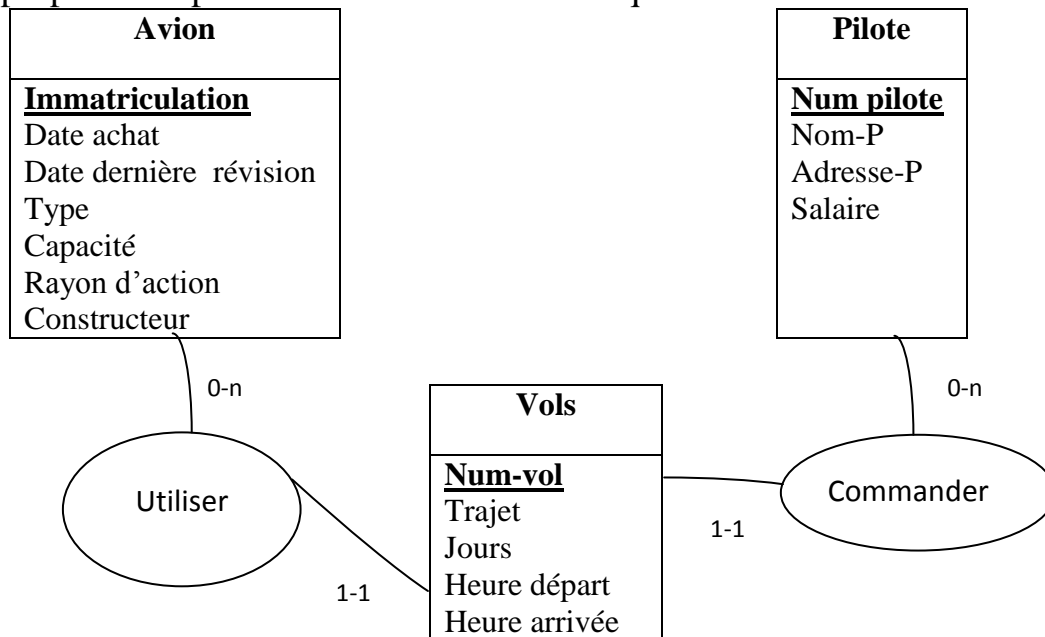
Avion

Immatriculation
Date achat
Date dernière révision
Type
Capacité
Rayon d'action
Constructeur

Pilote

Num pilote
Nom-P
Adresse-P
Salaire

0-n

Vols

Num-vol
Trajet
Jours
Heure départ
Heure arrivée

0-n

Utiliser

Commander

1-1

1-1